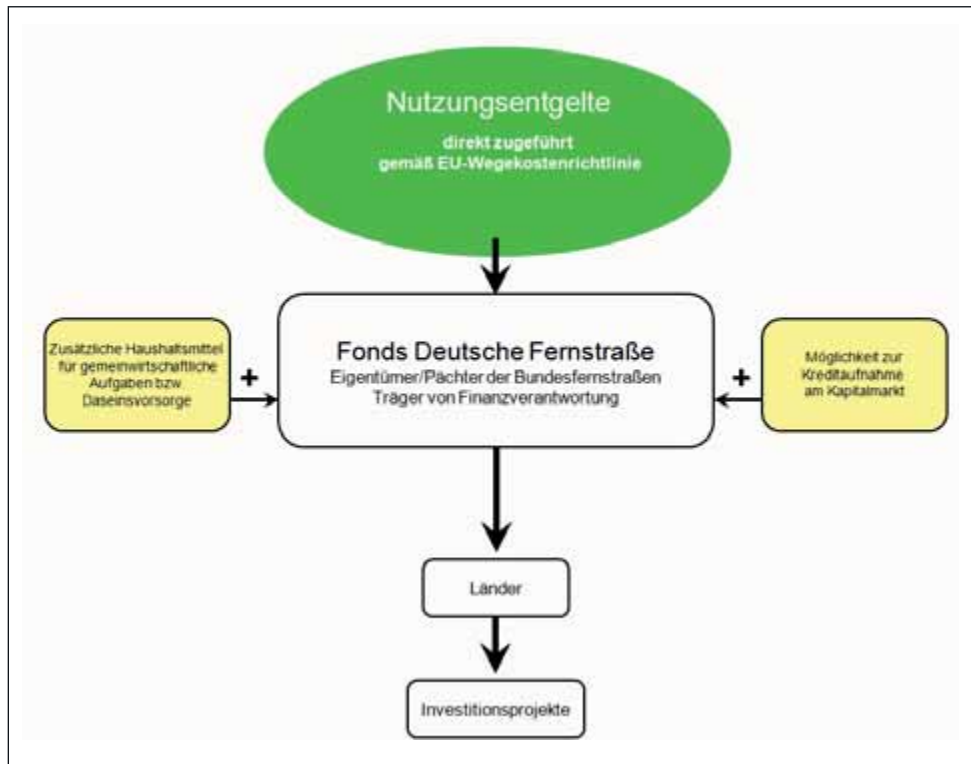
Nutzungsentgelte

direkt zugeführt
gemäß EU-Wegekostenrichtlinie

Zusätzliche Haushaltsmittel für gemeinwirtschaftliche Aufgaben bzw. Daseinsvorsorge

+

Fonds Deutsche Fernstraße
Eigentümer/Pächter der Bundesfernstraßen
Träger von Finanzverantwortung

+

Möglichkeit zur Kreditaufnahme am Kapitalmarkt

Länder

Investitionsprojekte